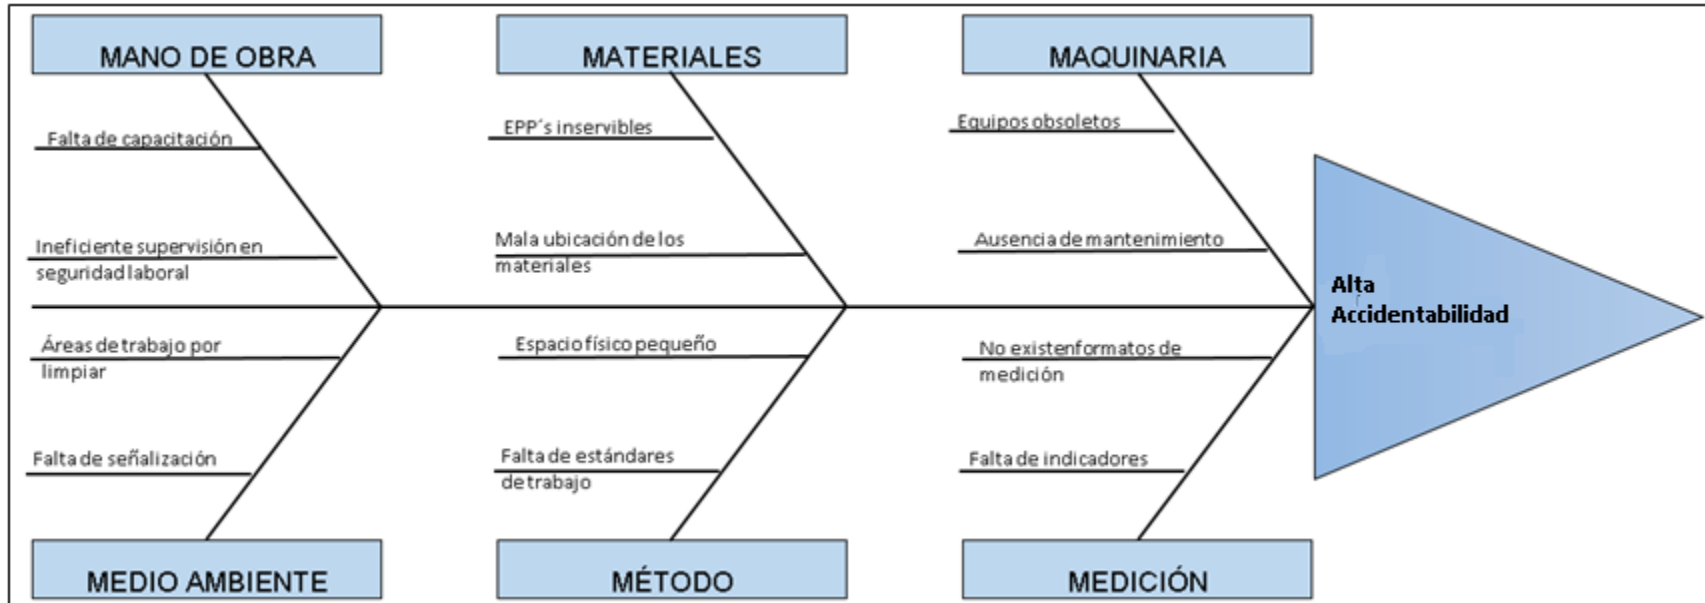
MANO DE OBRA

Falta de capacitación

Ineficiente supervisión en seguridad laboral

MATERIALES

EPP´s inservibles

Mala ubicación de los materiales

MAQUINARIA

Equipos obsoletos

Ausencia de mantenimiento

Alta Accidentabilidad

Áreas de trabajo por limpiar

Falta de señalización

MEDIO AMBIENTE

Espacio físico pequeño

Falta de estándares de trabajo

MÉTODO

No existenformatos de medición

Falta de indicadores

MEDICIÓN